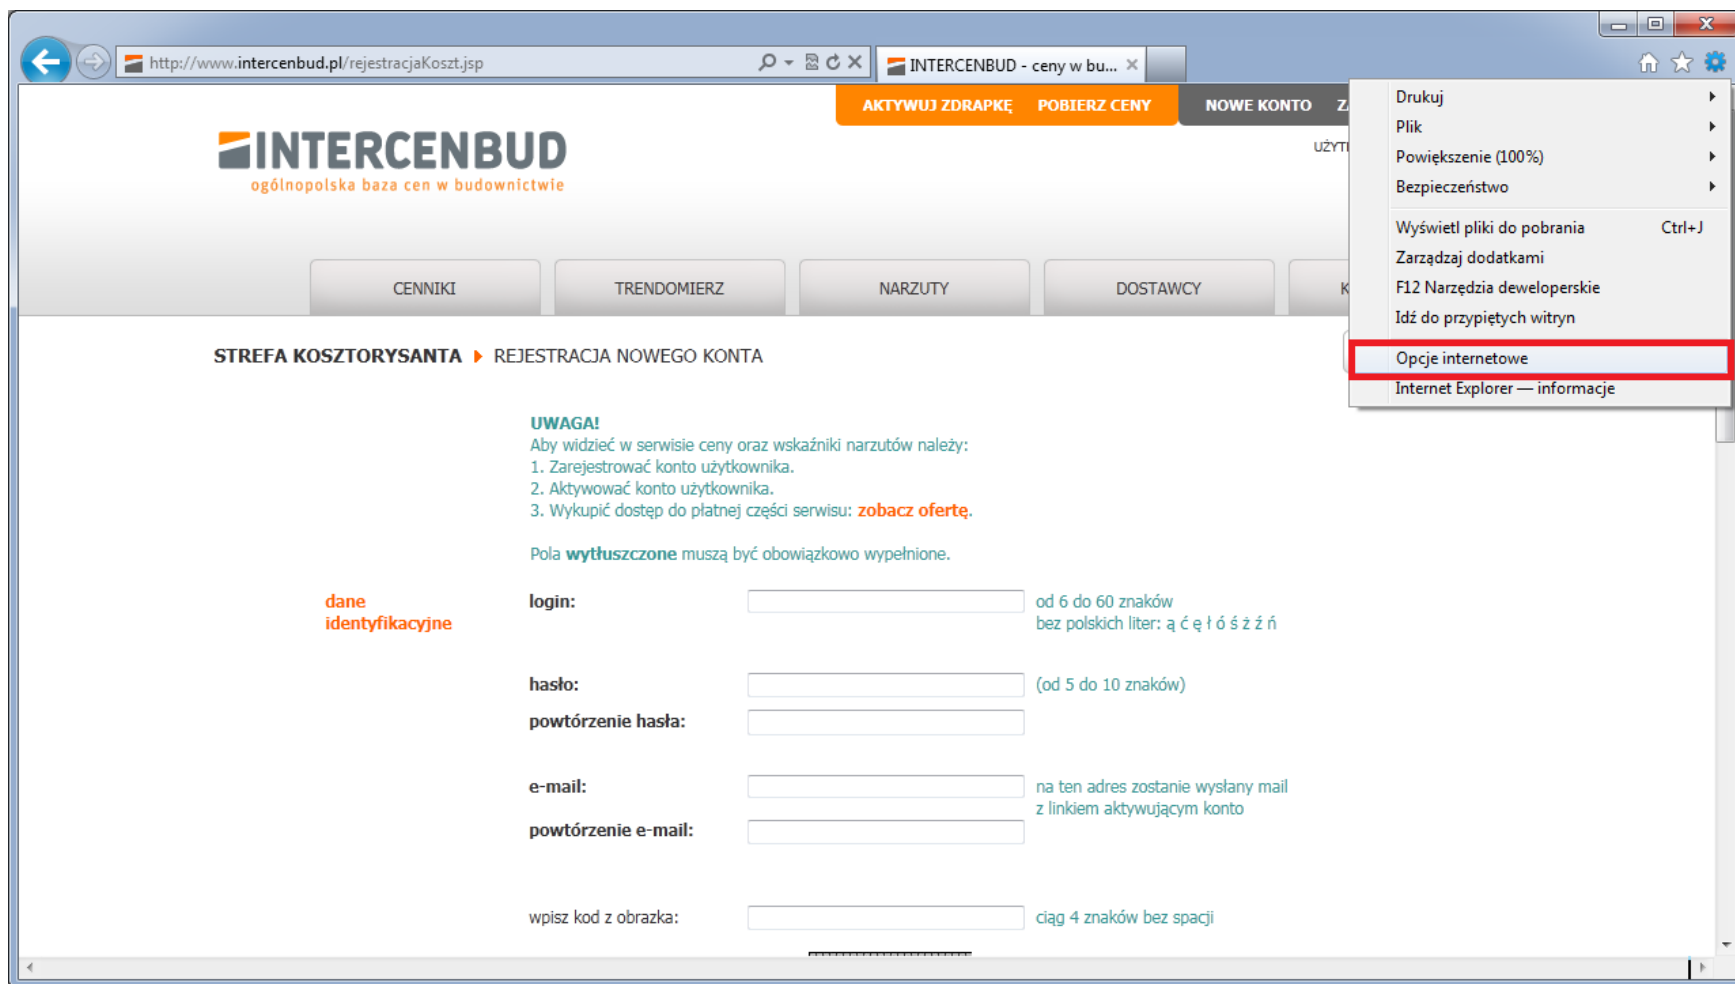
http://www.intercenbud.pl/rejestracjaKoszt.jsp

INTERCENBUD - ceny w bu...

AKTYWUJ ZDRAPKĘ POBIERZ CENY NOWE KONTO Z

UŻYT

INTERCENBUD
ogólnopolska baza cen w budownictwie

CENNIKI TRENDOMIERZ NARZUTY DOSTAWCY K

STREFA KOSZTORYSANTA REJESTRACJA NOWEGO KONTA

Drukuj
Plik
Powiększenie (100%)
Bezpieczeństwo
Wyświetl pliki do pobrania Ctrl+J
Zarządzaj dodatkami
F12 Narzędzia deweloperskie
Idź do przypiętych witryn
Opcje internetowe
Internet Explorer — informacje

UWAGA!
Aby widzieć w serwisie ceny oraz wskaźniki narzutów należy:
1. Zarejestrować konto użytkownika.
2. Aktywować konto użytkownika.
3. Wykupić dostęp do płatnej części serwisu: zobacz ofertę.

Pola wytłuszczone muszą być obowiązkowo wypełnione.

dane identyfikacyjne

login: od 6 do 60 znaków
bez polskich liter: ą ć ę ł ó ś ż ź ń

hasło: (od 5 do 10 znaków)
powtórzenie hasła:

e-mail: na ten adres zostanie wysłany mail z linkiem aktywującym konto
powtórzenie e-mail:

wpisz kod z obrazka: ciąg 4 znaków bez spacji